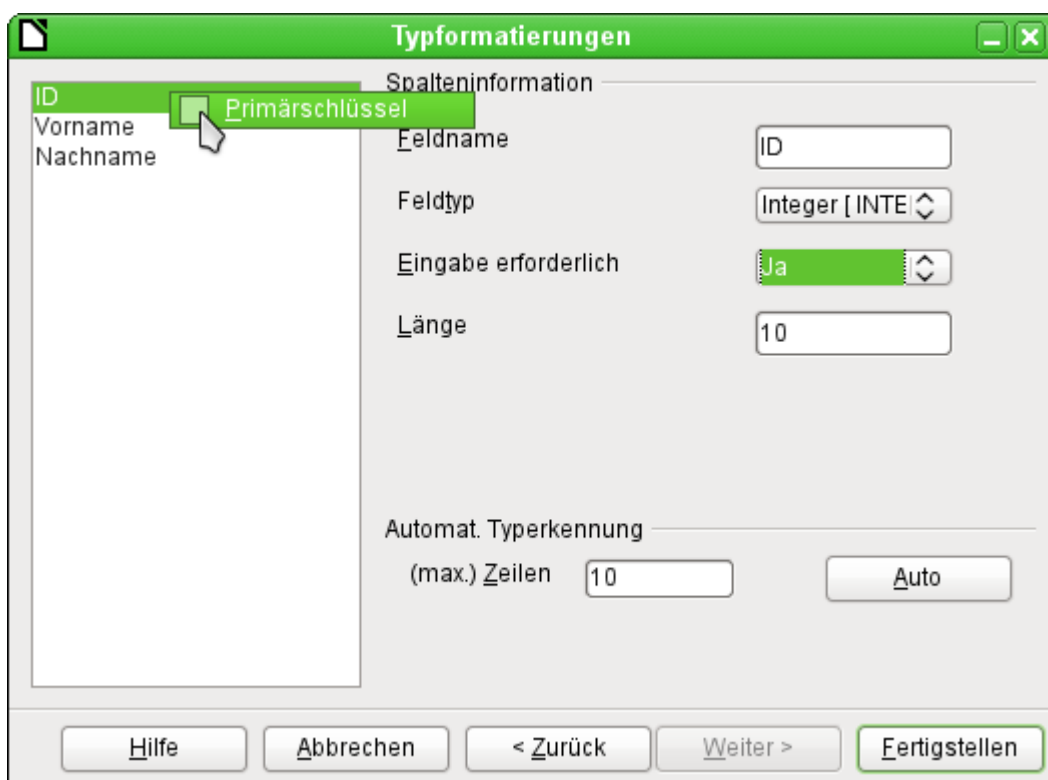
Typformatierungen

ID
Vorname
Nachname

Primärschlüssel

Spalteninformation

Feldname ID

Feldtyp Integer [ INTE

Eingabe erforderlich Ja

Länge 10

Automat. Typerkennung

(max.) Zeilen 10

Auto

Hilfe

Abbrechen

< Zurück

Weiter >

Fertigstellen